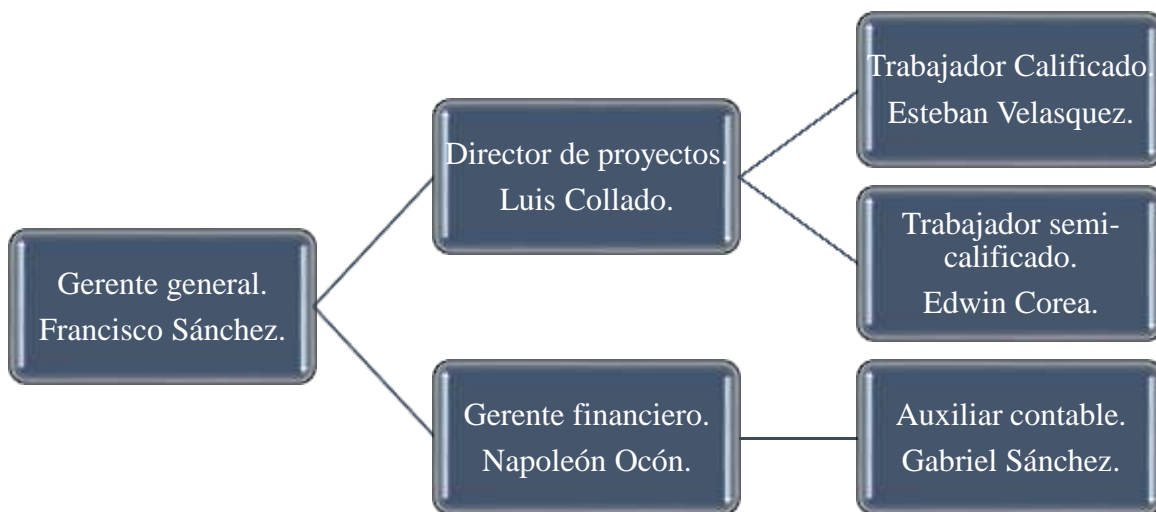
Gerente general.
Francisco Sánchez.

Director de proyectos.
Luis Collado.

Trabajador Calificado.
Esteban Velasquez.

Trabajador semi-calificado.
Edwin Corea.

Gerente financiero.
Napoleón Ocón.

Auxiliar contable.
Gabriel Sánchez.